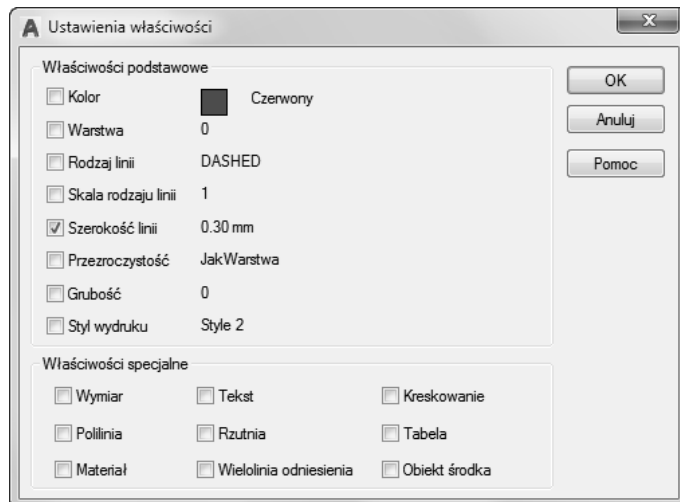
Ustawienia właściwości

Właściwości podstawowe

Kolor Czerwony
Warstwa 0
Rodzaj linii DASHED
Skala rodzaju linii 1
Szerokość linii 0.30 mm
Przezroczystość JakWarstwa
Grubość 0
Styl wydruku Style 2

OK
Anuluj
Pomoc

Właściwości specjalne

Wymiar
Tekst
Kreskowanie
Polilinia
Rzutnia
Tabela
Materiał
Wielolinia odniesienia
Obiekt środka